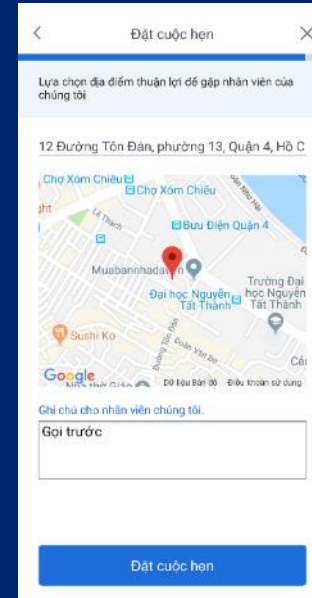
<

Đặt cuộc hẹn

×

Lựa chọn địa điểm thuận lợi để gặp nhân viên của chúng tôi

12 Đường Tôn Đản, phường 13, Quận 4, Hồ C

Chợ Xóm Chiếu
Chợ Xóm Chiếu
Bưu Điện Quận 4
Muabannhadat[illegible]n
Đại học Nguyễn Tất Thành
Trường Đại học Nguyễn Tất Thành
Sushi Ko
Google
Dữ liệu Bản đồ
Điều khoản sử dụng

Ghi chú cho nhân viên chúng tôi.

Gọi trước

Đặt cuộc hẹn